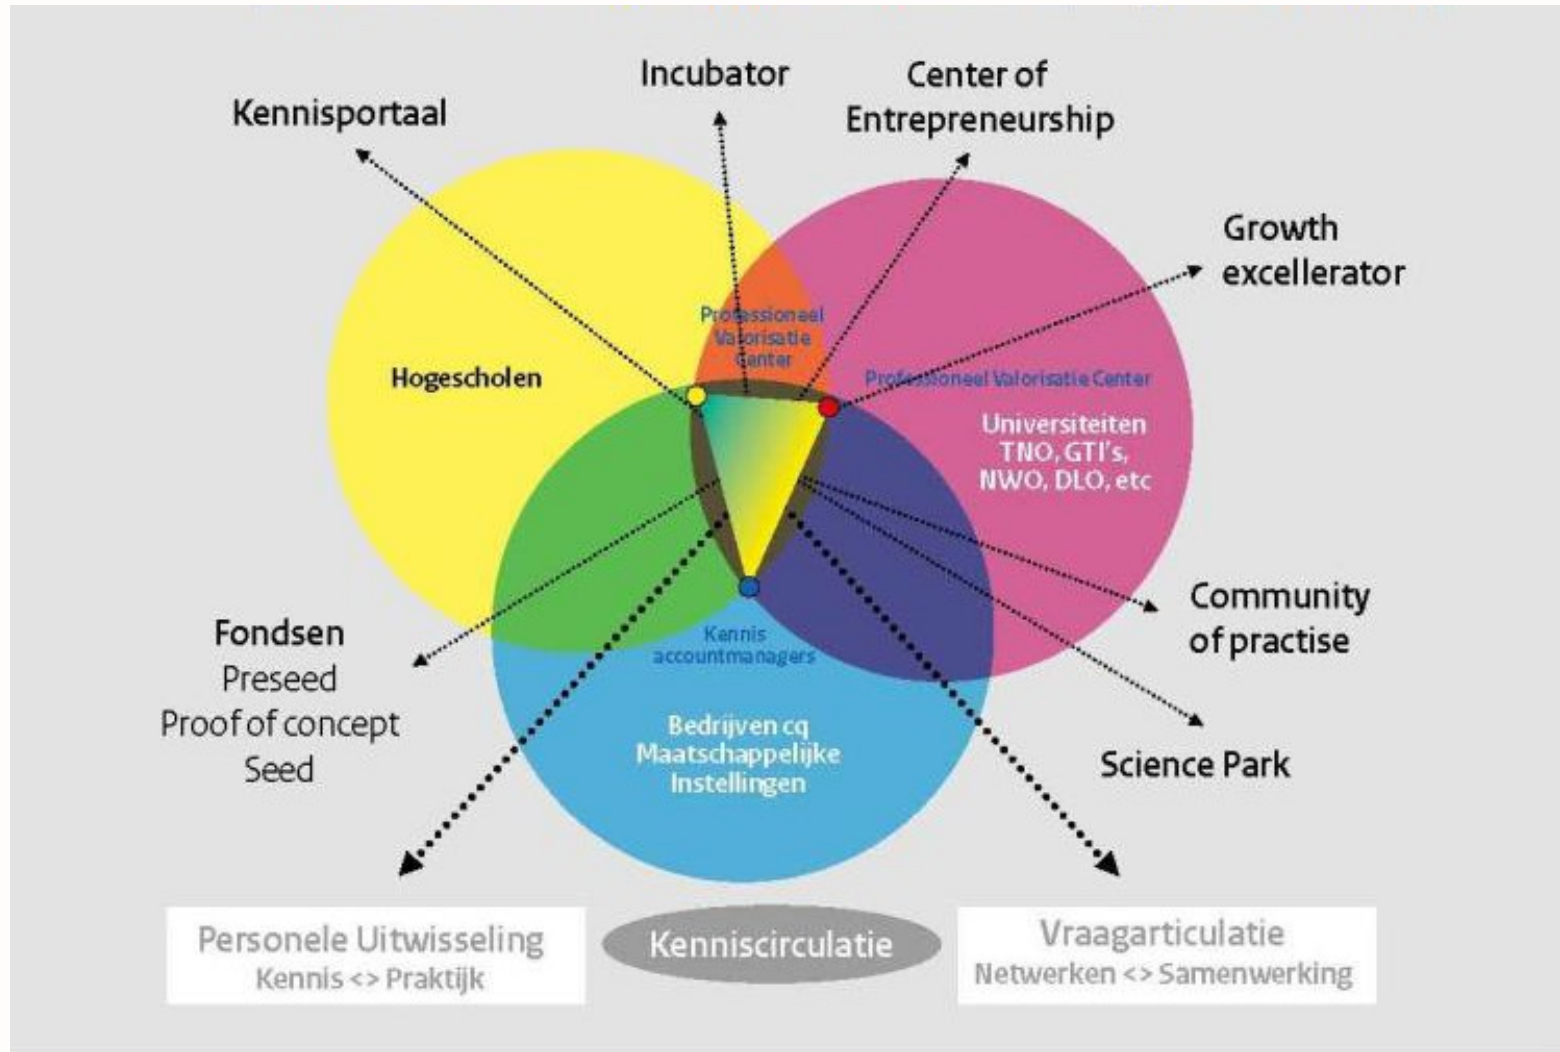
Incubator

Center of Entrepreneurship

Kennisportaal

Growth excellerator

Professioneel Valorisatie Center

Hogescholen

Professioneel Valorisatie Center

Universiteiten TNO, GTI's, NWO, DLO, etc

Community of practise

Fondsen
Preseed
Proof of concept
Seed

Kennis accountmanagers

Bedrijven cq Maatschappelijke Instellingen

Science Park

Personele Uitwisseling
Kennis <> Praktijk

Kenniscirculatie

Vraagarticulatie
Netwerken <> Samenwerking